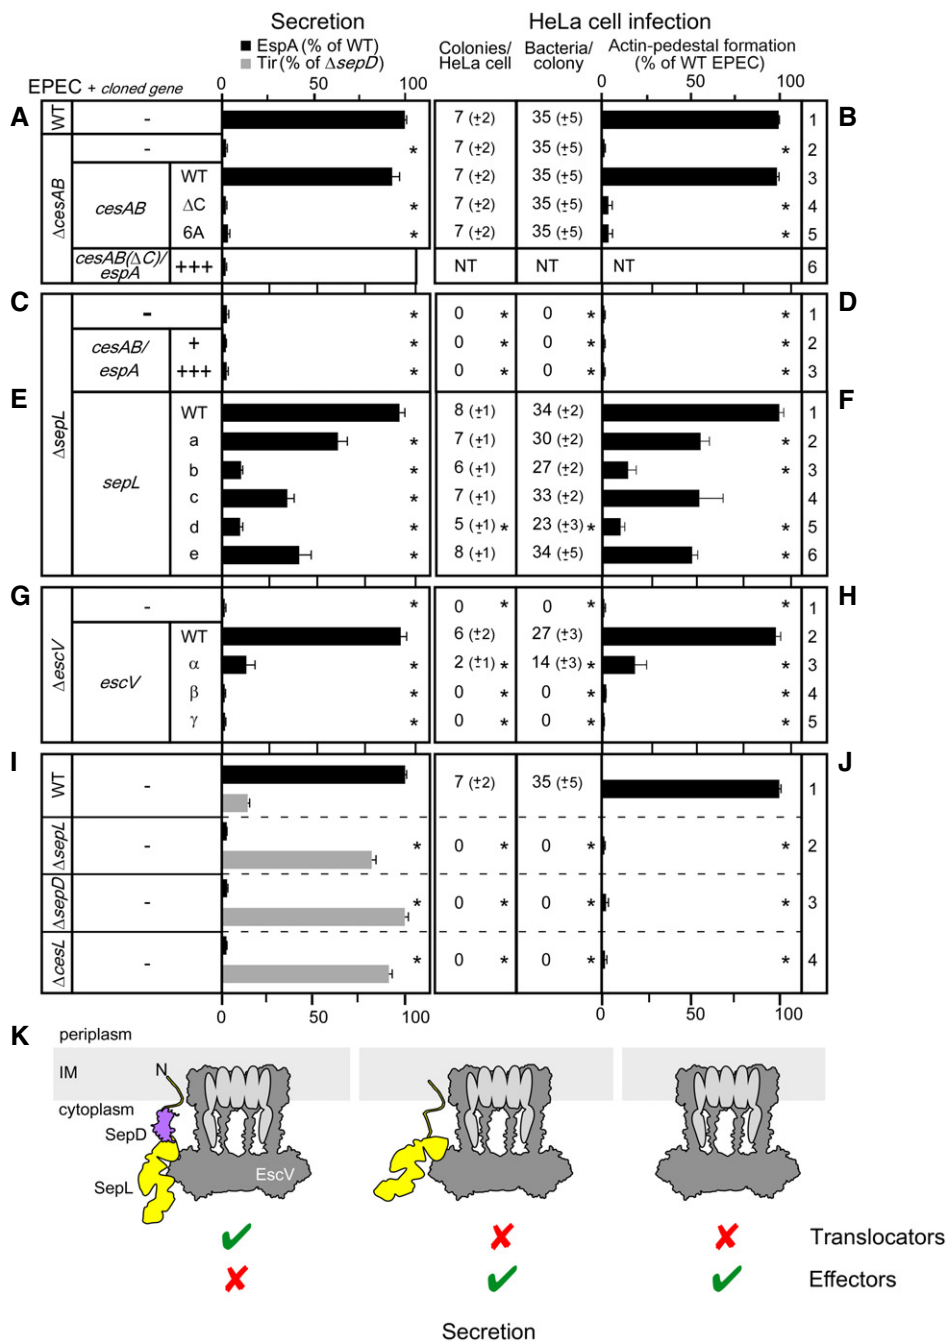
Secretion

■ EspA (% of WT)
■ Tir (% of ΔsepD)

HeLa cell infection

Colonies/ HeLa cell

Bacteria/ colony

Actin-pedestal formation (% of WT EPEC)

EPEC + cloned gene

0 50 100

0 50 100

| | | | | Colonies/ HeLa cell | Bacteria/ colony | | |
|---|---|---|---|---|---|---|---|
| A | WT | - | | 7 (±2) | 35 (±5) | | 1 B |
| | ΔcesAB | - | * | 7 (±2) | 35 (±5) | * | 2 |
| | | cesAB WT | | 7 (±2) | 35 (±5) | | 3 |
| | | cesAB ΔC | * | 7 (±2) | 35 (±5) | * | 4 |
| | | cesAB 6A | * | 7 (±2) | 35 (±5) | * | 5 |
| | | cesAB(ΔC)/espA +++ | | NT | NT | NT | 6 |
| C | ΔsepL | - | * | 0 * | 0 * | * | 1 D |
| | | cesAB/espA + | * | 0 * | 0 * | * | 2 |
| | | cesAB/espA +++ | * | 0 * | 0 * | * | 3 |
| E | | sepL WT | | 8 (±1) | 34 (±2) | | 1 F |
| | | sepL a | * | 7 (±1) | 30 (±2) | * | 2 |
| | | sepL b | * | 6 (±1) | 27 (±2) | * | 3 |
| | | sepL c | * | 7 (±1) | 33 (±2) | | 4 |
| | | sepL d | * | 5 (±1) * | 23 (±3) * | * | 5 |
| | | sepL e | * | 8 (±1) | 34 (±5) | * | 6 |
| G | ΔescV | - | * | 0 * | 0 * | * | 1 H |
| | | escV WT | | 6 (±2) | 27 (±3) | | 2 |
| | | escV α | * | 2 (±1) * | 14 (±3) * | * | 3 |
| | | escV β | * | 0 * | 0 * | * | 4 |
| | | escV γ | * | 0 * | 0 * | * | 5 |
| I | WT | - | | 7 (±2) | 35 (±5) | | 1 J |
| | ΔsepL | - | * | 0 * | 0 * | * | 2 |
| | ΔsepD | - | * | 0 * | 0 * | * | 3 |
| | ΔcesL | - | * | 0 * | 0 * | * | 4 |

0 50 100

0 50 100

K

periplasm

IM

N

cytoplasm

SepD

SepL

EscV

Translocators

Effectors

Secretion